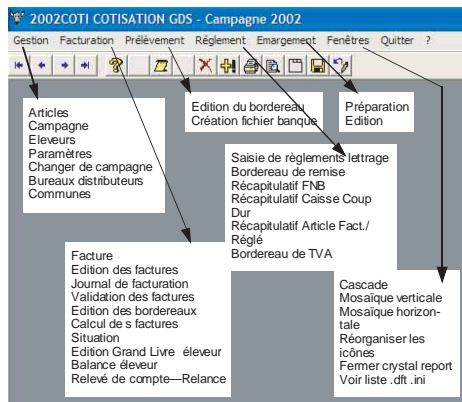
2002COTI COTISATION GDS - Campagne 2002

Gestion Facturation Prélèvement Réglement Emargement Fenêtres Quitter ?

Articles
Campagne
Eleveurs
Paramètres
Changer de campagne
Bureaux distributeurs
Communes

Edition du bordereau
Création fichier banque

Préparation
Edition

Saisie de règlements lettrage
Bordereau de remise
Récapitulatif FNB
Récapitulatif Caisse Coup Dur
Récapitulatif Article Fact./Réglé
Bordereau de TVA

Facture
Edition des factures
Journal de facturation
Validation des factures
Edition des bordereaux
Calcul de s factures
Situation
Edition Grand Livre éleveur
Balance éleveur
Relevé de compte—Relance

Cascade
Mosaïque verticale
Mosaïque horizontale
Réorganiser les icônes
Fermer crystal report
Voir liste .dft .ini